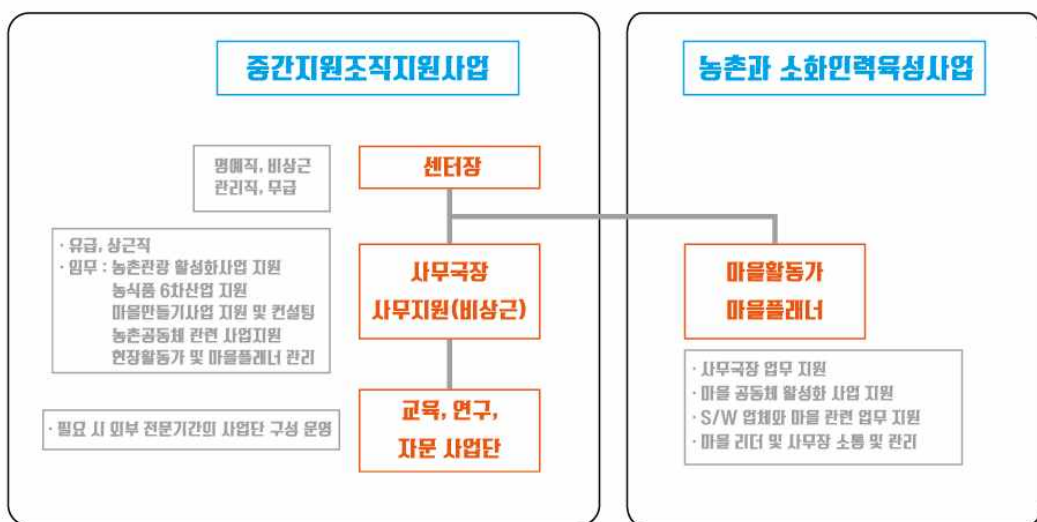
중간지원조직지원사업

명예직, 비상근
관리직, 무급

센터장

· 유급, 상근직
· 임무 : 농촌관광 활성화사업 지원
농식품 6차산업 지원
마을만들기사업 지원 및 컨설팅
농촌공동체 관련 사업지원
현장활동가 및 마을플레너 관리

사무국장
사무지원(비상근)

· 필요 시 외부 전문기간의 사업단 구성 운영

교육, 연구,
자문 사업단

농촌과 소화인력육성사업

마을활동가
마을플레너

· 사무국장 업무 지원
· 마을 공동체 활성화 사업 지원
· S/W 업체와 마을 관련 업무 지원
· 마을 리더 및 사무장 소통 및 관리